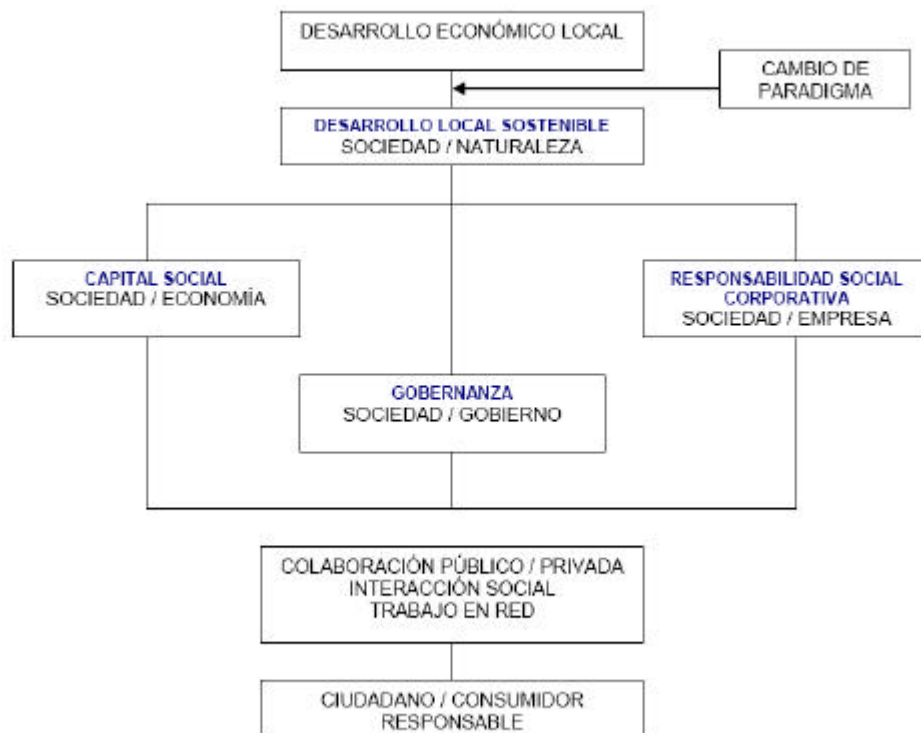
DESARROLLO ECONÓMICO LOCAL

CAMBIO DE PARADIGMA

DESARROLLO LOCAL SOSTENIBLE
SOCIEDAD / NATURALEZA

CAPITAL SOCIAL
SOCIEDAD / ECONOMÍA

RESPONSABILIDAD SOCIAL CORPORATIVA
SOCIEDAD / EMPRESA

GOBERNANZA
SOCIEDAD / GOBIERNO

COLABORACIÓN PÚBLICO / PRIVADA
INTERACCIÓN SOCIAL
TRABAJO EN RED

CIUDADANO / CONSUMIDOR
RESPONSABLE